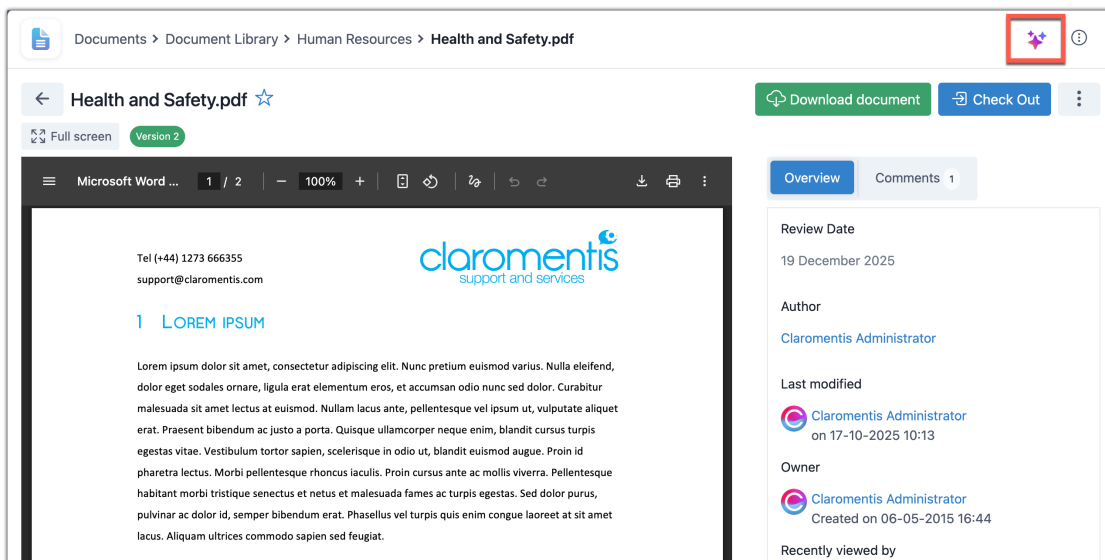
Documents > Document Library > Human Resources > Health and Safety.pdf

Health and Safety.pdf

Download document

Check Out

Full screen

Version 2

Microsoft Word ... 1 / 2 100%

Tel (+44) 1273 666355
support@claromentis.com

claromentis
support and services

1 Lorem ipsum

Lorem ipsum dolor sit amet, consectetur adipiscing elit. Nunc pretium euismod varius. Nulla eleifend, dolor eget sodales ornare, ligula erat elementum eros, et accumsan odio nunc sed dolor. Curabitur malesuada sit amet lectus at euismod. Nullam lacus ante, pellentesque vel ipsum ut, vulputate aliquet erat. Praesent bibendum ac justo a porta. Quisque ullamcorper neque enim, blandit cursus turpis egestas vitae. Vestibulum tortor sapien, scelerisque in odio ut, blandit euismod augue. Proin id pharetra lectus. Morbi pellentesque rhoncus iaculis. Proin cursus ante ac mollis viverra. Pellentesque habitant morbi tristique senectus et netus et malesuada fames ac turpis egestas. Sed dolor purus, pulvinar ac dolor id, semper bibendum erat. Phasellus vel turpis quis enim congue laoreet at sit amet lacus. Aliquam ultrices commodo sapien sed feugiat.

Overview

Comments 1

Review Date

19 December 2025

Author

Claromentis Administrator

Last modified

Claromentis Administrator
on 17-10-2025 10:13

Owner

Claromentis Administrator
Created on 06-05-2015 16:44

Recently viewed by